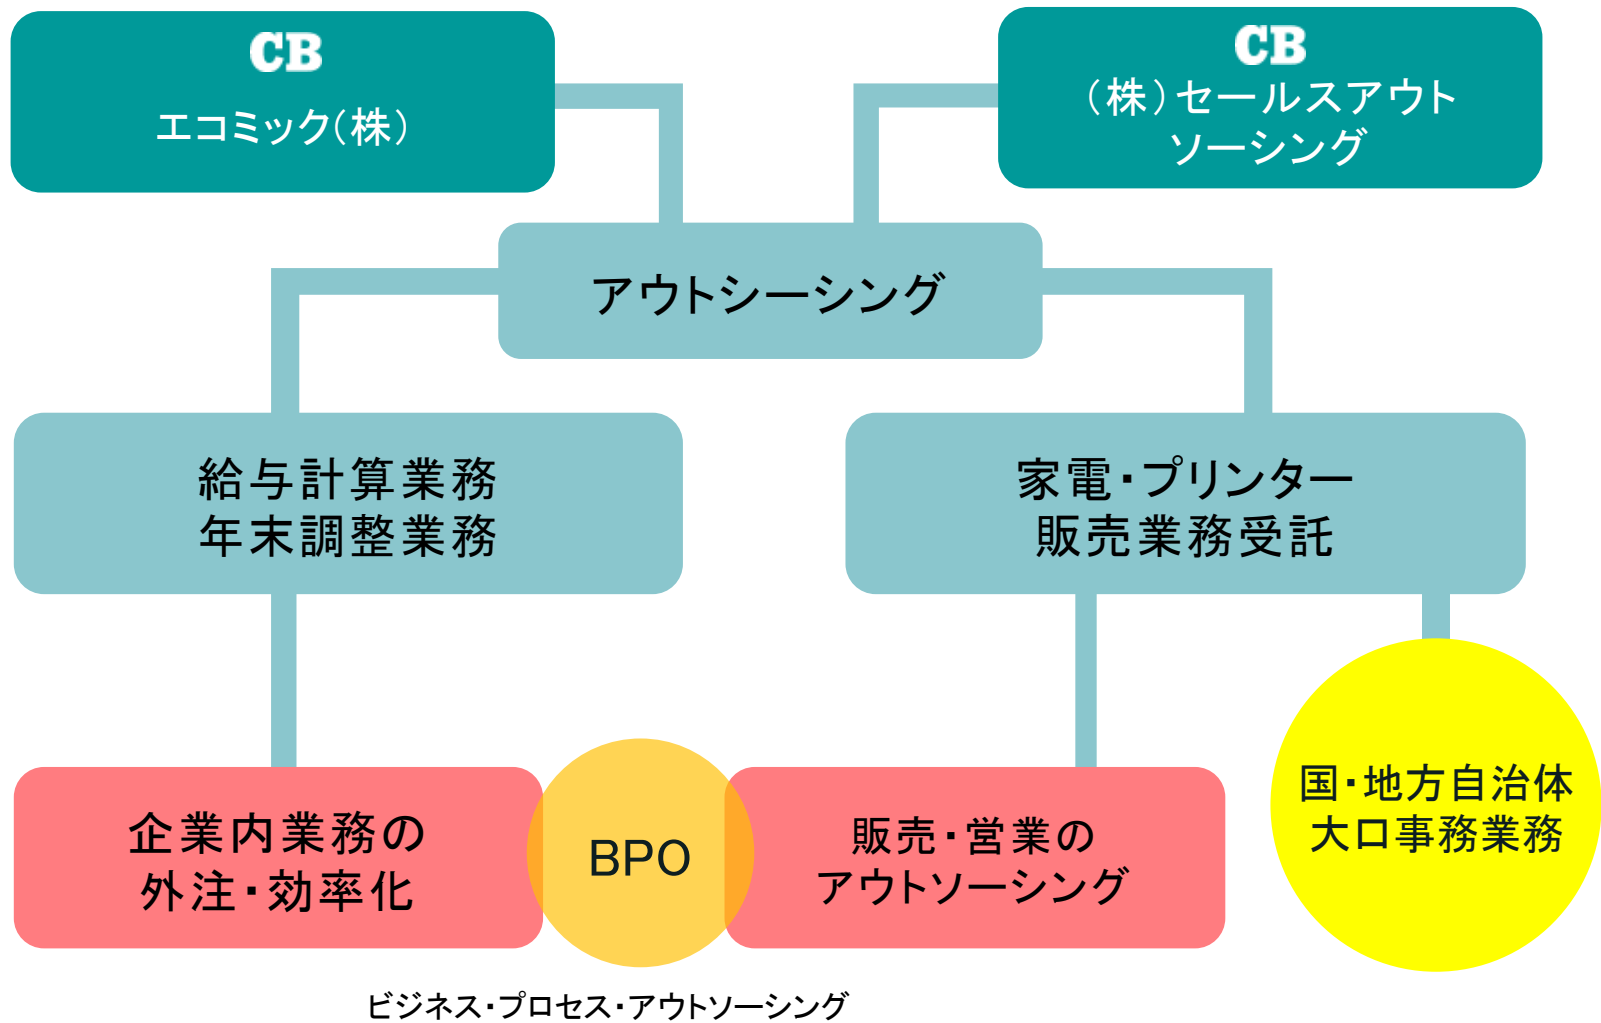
CB
エコミック(株)

CB
(株)セールスアウトソーシング

アウトシーシング

給与計算業務
年末調整業務

家電・プリンター
販売業務受託

企業内業務の
外注・効率化

BPO

販売・営業の
アウトソーシング

国・地方自治体
大口事務業務

ビジネス・プロセス・アウトソーシング